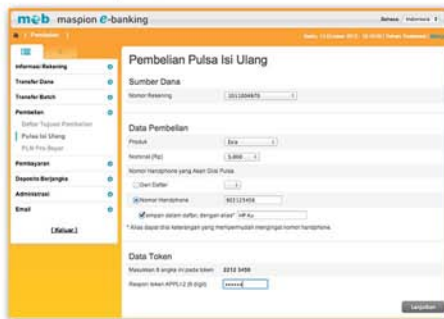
mob maspion e-banking

Bahasa Indonesia

Pembelian

Informasi Rekening
Transfer Dana
Transfer Batch
Pembelian
Daftar Tujuan Pembelian
Pulsa Isi Ulang
PLN Pra Bayar
Pembayaran
Deposito Berjangka
Administrasi
Email
[Keluar]

Pembelian Pulsa Isi Ulang

Sumber Dana

Nomor Rekening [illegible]

Data Pembelian

Produk Esia
Nominal (Rp) 5.000
Nomor Handphone yang Akan Diisi Pulsa
Dari Daftar
Nomor Handphone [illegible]
Simpan dalam daftar, dengan alias* HP Ku
* Alias dapat diisi keterangan yang mempermudah mengingat nomor handphone.

Data Token

Masukkan 8 angka ini pada token 2212 3456
Respon token APPLI 2 (6 digit) ••••••

Lanjutkan